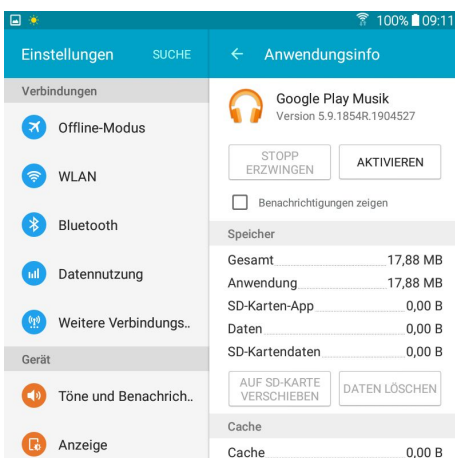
100% 09:11

Einstellungen SUCHE

Verbindungen

Offline-Modus

WLAN

Bluetooth

Datennutzung

Weitere Verbindungs..

Gerät

Töne und Benachrich..

Anzeige

← Anwendungsinfo

Google Play Musik
Version 5.9.1854R.1904527

STOPP ERZWINGEN

AKTIVIEREN

Benachrichtigungen zeigen

Speicher

| | |
|---|---|
| Gesamt | 17,88 MB |
| Anwendung | 17,88 MB |
| SD-Karten-App | 0,00 B |
| Daten | 0,00 B |
| SD-Kartendaten | 0,00 B |

AUF SD-KARTE VERSCHIEBEN

DATEN LÖSCHEN

Cache

Cache 0,00 B